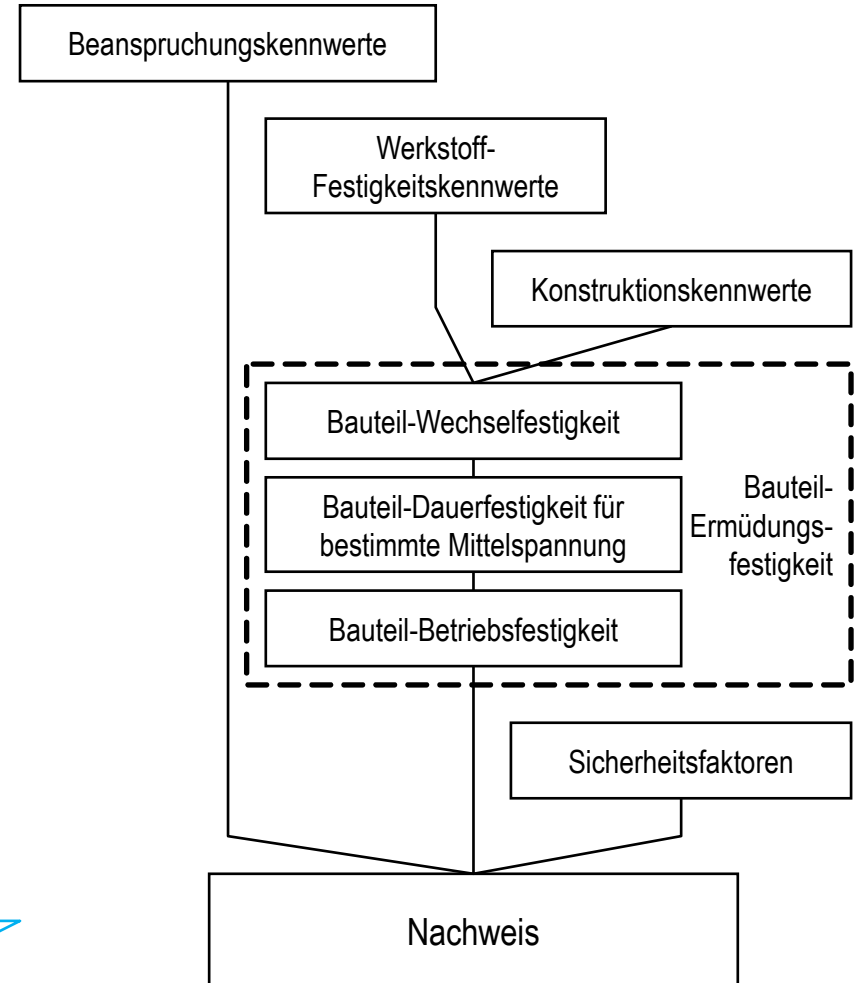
Beanspruchungskennwerte

Werkstoff-Festigkeitskennwerte

Konstruktionskennwerte

Bauteil-Wechselfestigkeit

Bauteil-Dauerfestigkeit für bestimmte Mittelspannung

Bauteil-Betriebsfestigkeit

Bauteil-Ermüdungsfestigkeit

Sicherheitsfaktoren

Nachweis